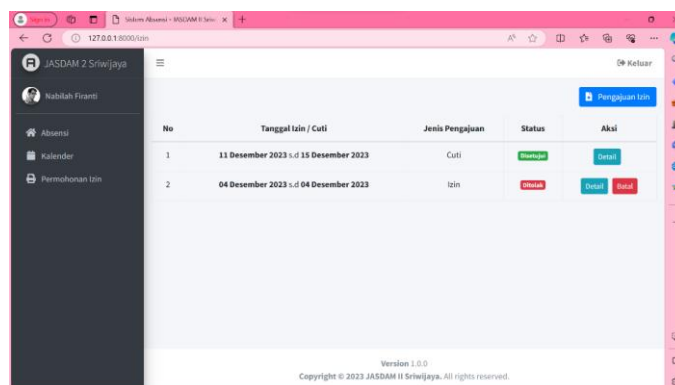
Sign in | Sistem Absensi - JASDAM II Sriw | +

127.0.0.1:8000/izin

JASDAM 2 Sriwijaya

Nabilah Firanti

Absensi

Kalender

Permohonan Izin

Keluar

Pengajuan Izin

| No | Tanggal Izin / Cuti | Jenis Pengajuan | Status | Aksi |
|---|---|---|---|---|
| 1 | 11 Desember 2023 s.d 15 Desember 2023 | Cuti | Disetujui | Detail |
| 2 | 04 Desember 2023 s.d 04 Desember 2023 | Izin | Ditolak | Detail Batal |

Version 1.0.0

Copyright © 2023 JASDAM II Sriwijaya. All rights reserved.